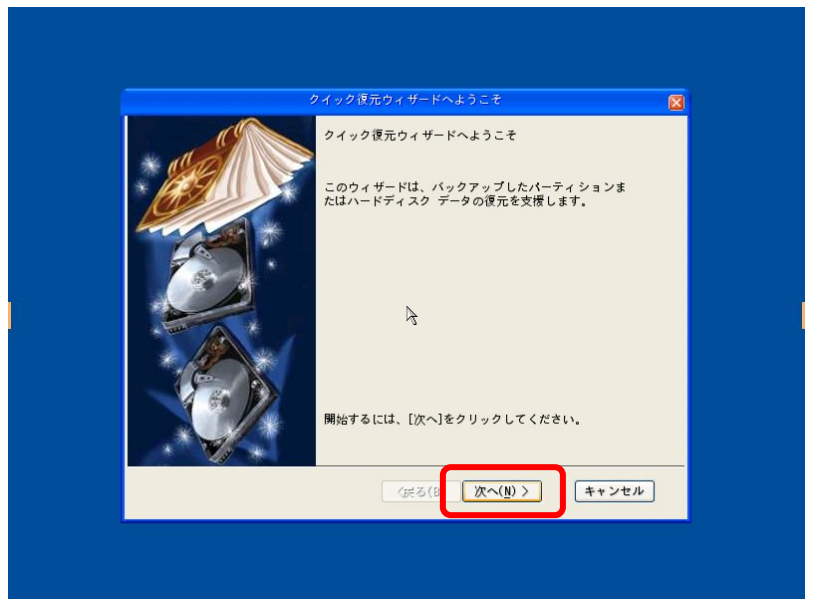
クイック復元ウィザードへようこそ

クイック復元ウィザードへようこそ

このウィザードは、バックアップしたパーティションまたはハードディスク データの復元を支援します。

開始するには、[次へ]をクリックしてください。

< 戻る(B)

次へ(N) >

キャンセル